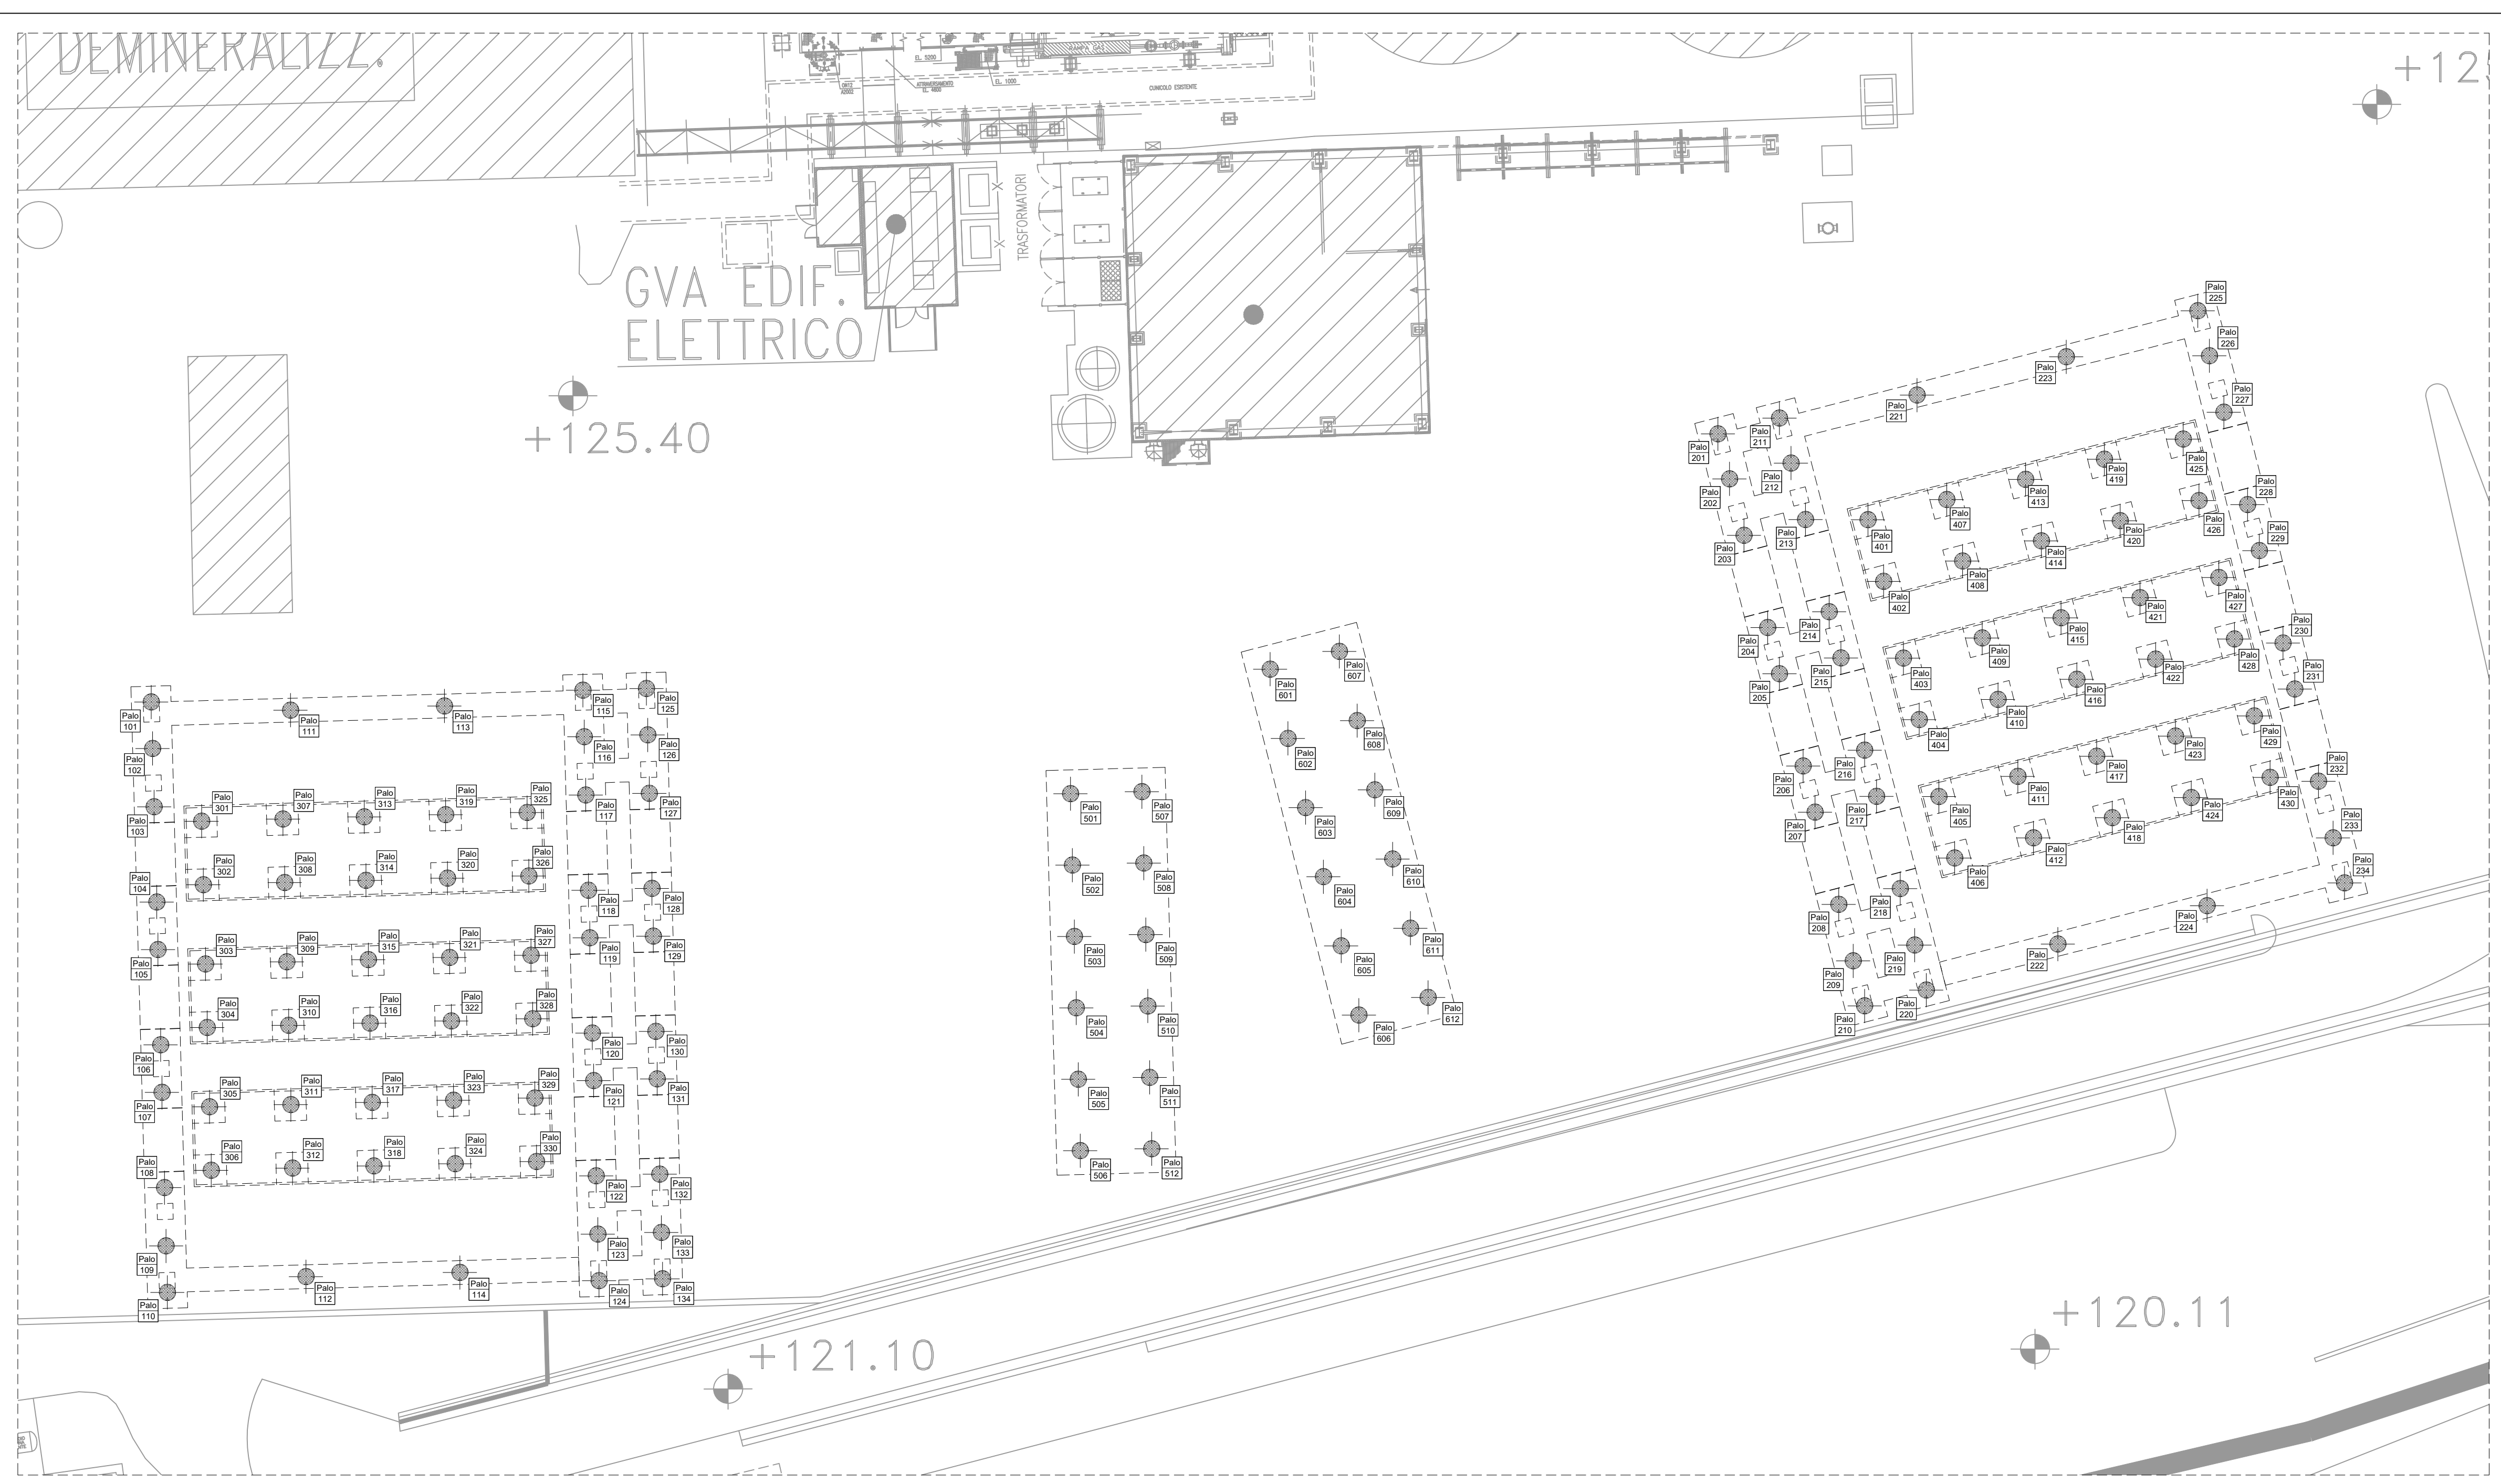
DEMINERALIZZ.

+12

EL. 5200
ATTRAVERSAMENTO EL. 4800
EL. 1000
CUNICOLO ESISTENTE

TRASFORMATORI

GVA EDIF. ELETTRICO

+125.40

Palo 225
Palo 226
Palo 223
Palo 227
Palo 221
Palo 211
Palo 201
Palo 212
Palo 202
Palo 213
Palo 203
Palo 425
Palo 419
Palo 413
Palo 407
Palo 401
Palo 426
Palo 420
Palo 414
Palo 408
Palo 402
Palo 228
Palo 229
Palo 427
Palo 421
Palo 415
Palo 409
Palo 403
Palo 428
Palo 422
Palo 416
Palo 410
Palo 404
Palo 230
Palo 231
Palo 214
Palo 204
Palo 215
Palo 205
Palo 429
Palo 423
Palo 417
Palo 411
Palo 405
Palo 430
Palo 424
Palo 418
Palo 412
Palo 406
Palo 232
Palo 233
Palo 234
Palo 216
Palo 206
Palo 217
Palo 207
Palo 218
Palo 208
Palo 219
Palo 209
Palo 220
Palo 210
Palo 224
Palo 222

Palo 601
Palo 607
Palo 602
Palo 608
Palo 603
Palo 609
Palo 604
Palo 610
Palo 605
Palo 611
Palo 606
Palo 612

Palo 501
Palo 507
Palo 502
Palo 508
Palo 503
Palo 509
Palo 504
Palo 510
Palo 505
Palo 511
Palo 506
Palo 512

Palo 101
Palo 111
Palo 113
Palo 115
Palo 125
Palo 102
Palo 116
Palo 126
Palo 103
Palo 301
Palo 307
Palo 313
Palo 319
Palo 325
Palo 117
Palo 127
Palo 302
Palo 308
Palo 314
Palo 320
Palo 326
Palo 104
Palo 118
Palo 128
Palo 105
Palo 303
Palo 309
Palo 315
Palo 321
Palo 327
Palo 119
Palo 129
Palo 304
Palo 310
Palo 316
Palo 322
Palo 328
Palo 106
Palo 120
Palo 130
Palo 107
Palo 305
Palo 311
Palo 317
Palo 323
Palo 329
Palo 121
Palo 131
Palo 108
Palo 306
Palo 312
Palo 318
Palo 324
Palo 330
Palo 122
Palo 132
Palo 123
Palo 133
Palo 109
Palo 112
Palo 114
Palo 124
Palo 134
Palo 110

+121.10

+120.11